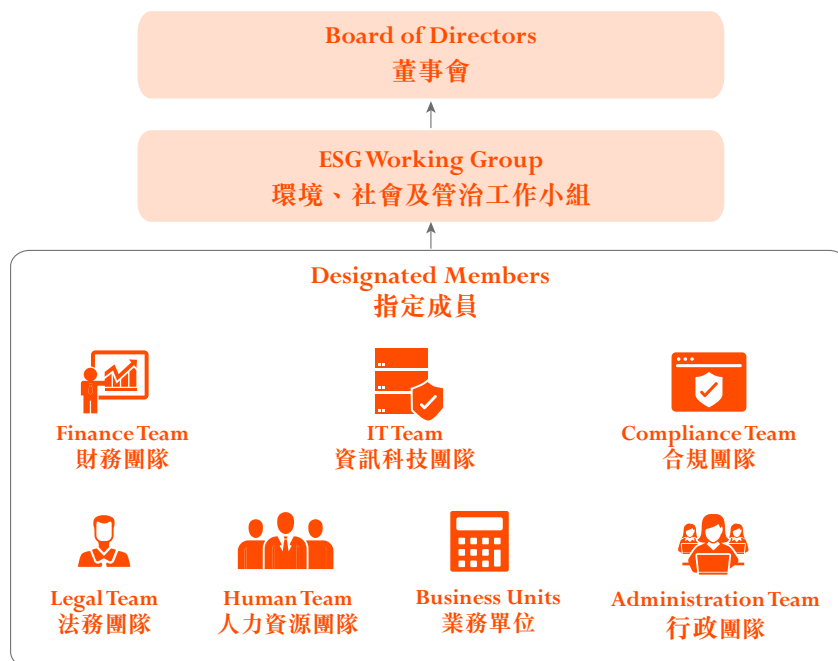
Board of Directors
董事會

ESG Working Group
環境、社會及管治工作小組

Designated Members
指定成員

Finance Team
財務團隊

IT Team
資訊科技團隊

Compliance Team
合規團隊

Legal Team
法務團隊

Human Team
人力資源團隊

Business Units
業務單位

Administration Team
行政團隊